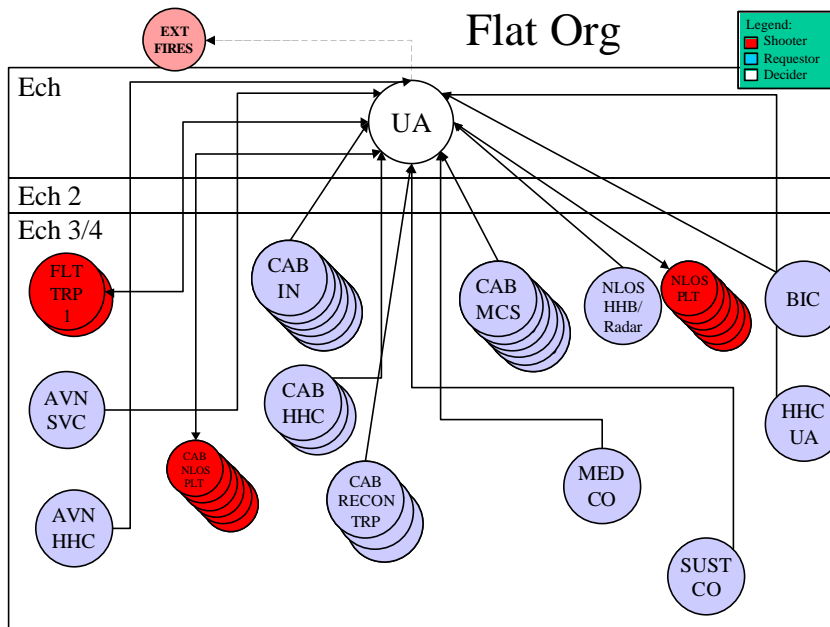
EXT FIRES

Flat Org

Legend:
Shooter
Requestor
Decider

Ech

UA

Ech 2

Ech 3/4

FLT TRP 1

CAB IN

CAB MCS

NLOS HHB/ Radar

NLOS PLT

BIC

AVN SVC

CAB HHC

HHC UA

CAB NLOS PLT

MED CO

AVN HHC

CAB RECON TRP

SUST CO